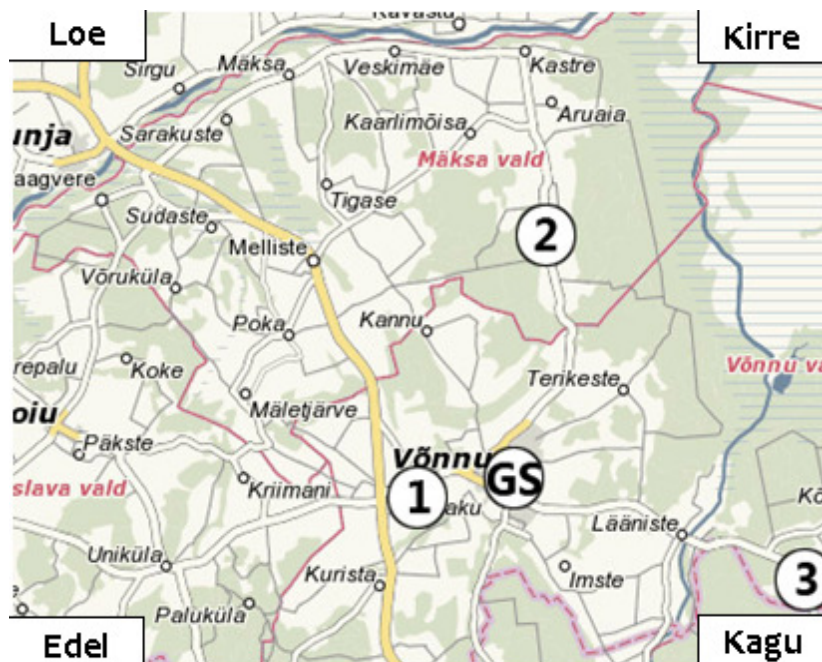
Loe

Kirre

Kavastu

Sirgu

Mäksa

Veskimäe

Kastre

Aruaia

unja

Sarakuste

Kaarlimõisa

Mäksa vald

aagvere

Tigase

Sudaste

2

Melliste

Võruküla

Poka

Kannu

repalu

Koke

Terikeste

Võnnu va

oiu

Mäletjärve

Päkste

Võnnu

GS

slava vald

Kriimani

1

aku

Lääniste

Kõ

Uniküla

Imste

Kurista

3

Paluküla

Edel

Kagu